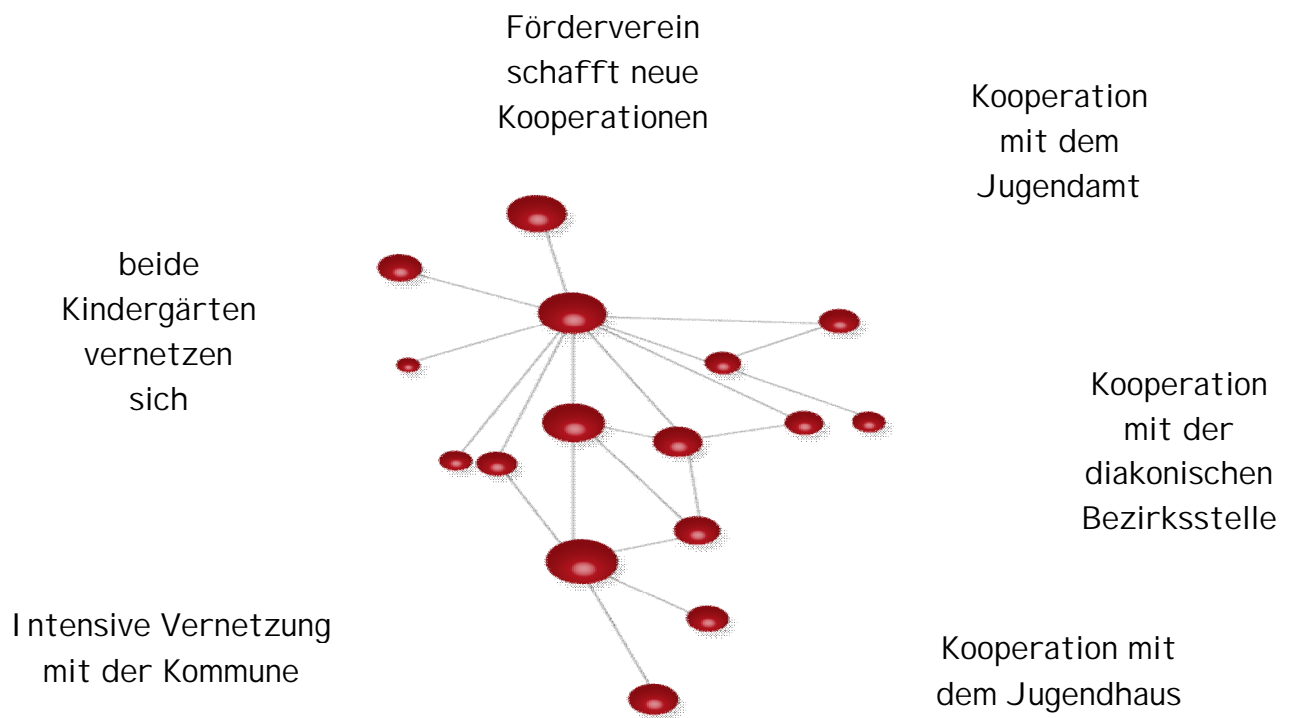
Förderverein schafft neue Kooperationen

Kooperation mit dem Jugendamt

beide Kindergärten vernetzen sich

Kooperation mit der diakonischen Bezirksstelle

Intensive Vernetzung mit der Kommune

Kooperation mit dem Jugendhaus